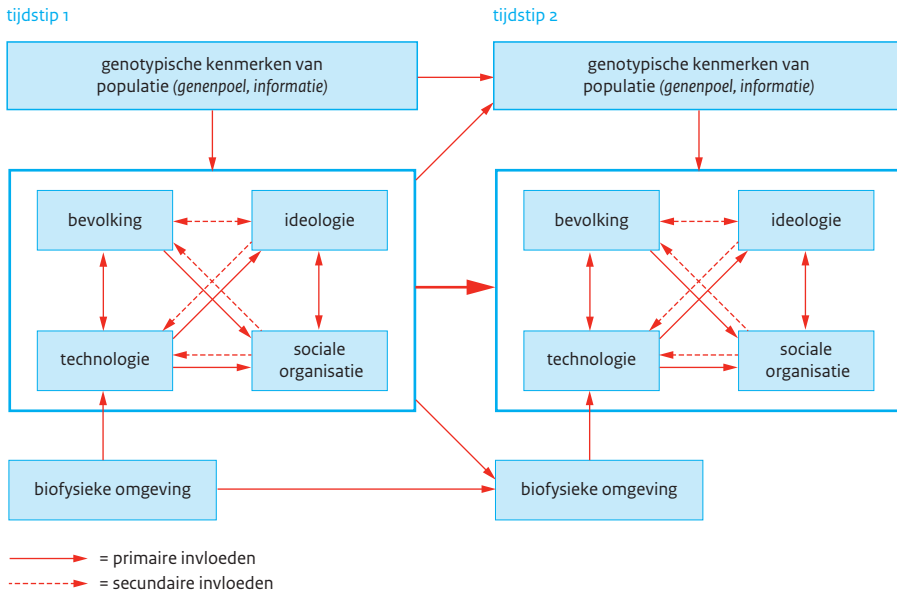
tijdstip 1

genotypische kenmerken van populatie *(genenpoel, informatie)*

bevolking

ideologie

technologie

sociale organisatie

biofysieke omgeving

tijdstip 2

genotypische kenmerken van populatie *(genenpoel, informatie)*

bevolking

ideologie

technologie

sociale organisatie

biofysieke omgeving

= primaire invloeden

= secundaire invloeden